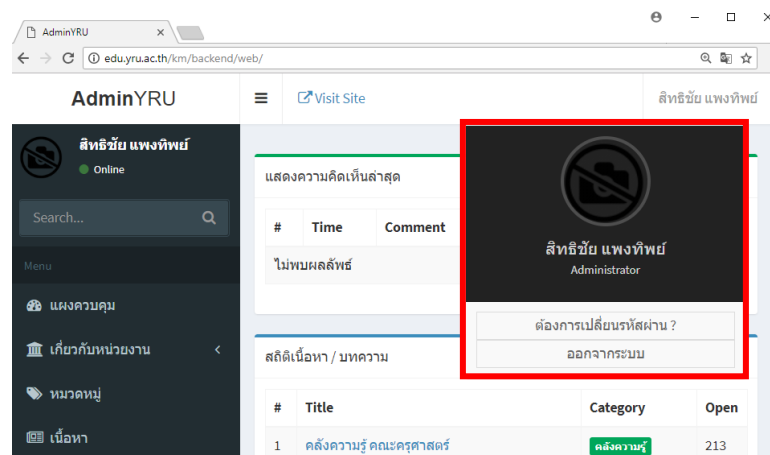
AdminYRU

edu.yru.ac.th/km/backend/web/

AdminYRU

Visit Site

สิทธิชัย แพงทิพย์

สิทธิชัย แพงทิพย์
Online

Search...

Menu

แผงควบคุม

เกี่ยวกับหน่วยงาน

หมวดหมู่

เนื้อหา

แสดงความคิดเห็นล่าสุด

| # | Time | Comment |
|---|---|---|
| ไม่พบผลลัพธ์ | | |

สถิติเนื้อหา / บทความ

| # | Title | Category | Open |
|---|---|---|---|
| 1 | คลังความรู้ คณะครุศาสตร์ | คลังความรู้ | 213 |

สิทธิชัย แพงทิพย์
Administrator

ต้องการเปลี่ยนรหัสผ่าน ?

ออกจากระบบ